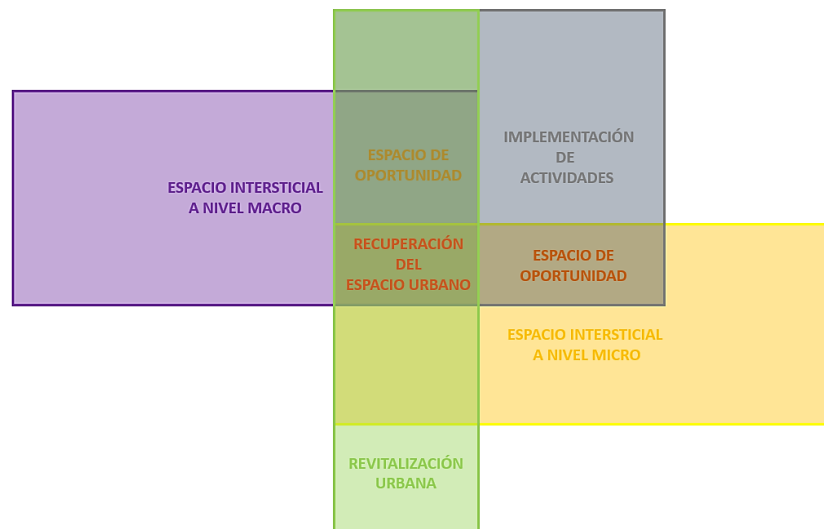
ESPACIO INTERSTICIAL A NIVEL MACRO

ESPACIO DE OPORTUNIDAD

IMPLEMENTACIÓN DE ACTIVIDADES

RECUPERACIÓN DEL ESPACIO URBANO

ESPACIO DE OPORTUNIDAD

ESPACIO INTERSTICIAL A NIVEL MICRO

REVITALIZACIÓN URBANA